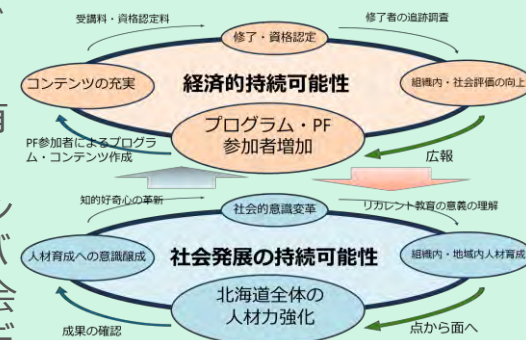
受講料・資格認定料
修了・資格認定
修了者の追跡調査
コンテンツの充実
経済的持続可能性
組織内・社会評価の向上
プログラム・PF参加者増加
PF参加者によるプログラム・コンテンツ作成
広報
知的好奇心の革新
社会的意識変革
リカレント教育の意義の理解
人材育成への意識醸成
社会発展の持続可能性
組織内・地域内人材育成
北海道全体の人材力強化
成果の確認
点から面へ